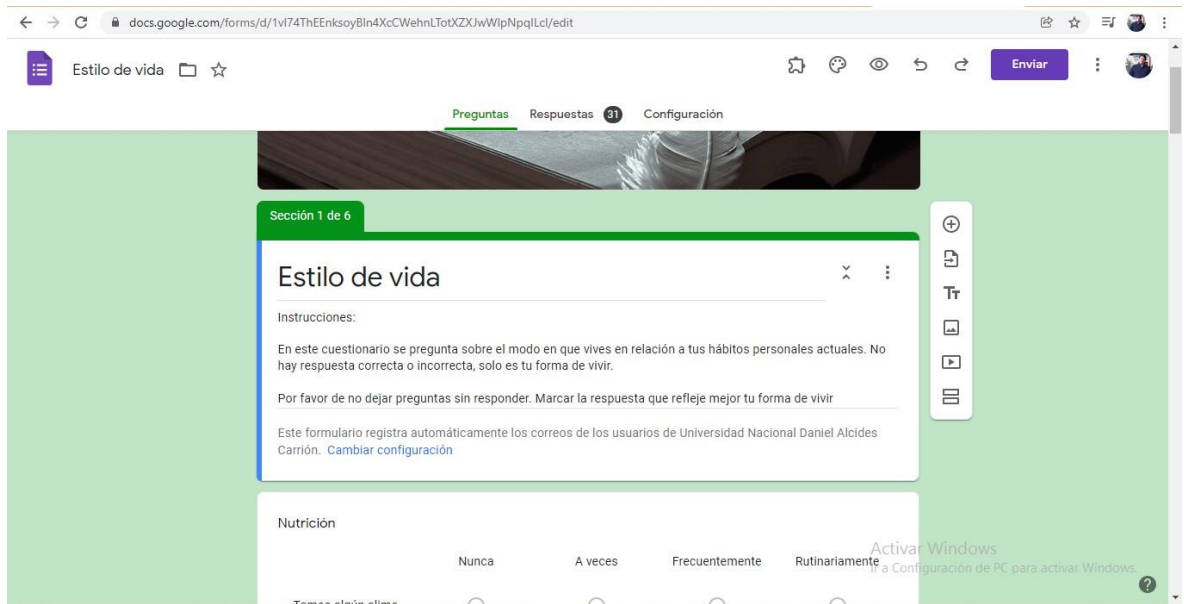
docs.google.com/forms/d/1vI74ThEEnksoyBln4XcCWehnLTotXZXJwWlpNpqlLcl/edit

Estilo de vida

Enviar

Preguntas Respuestas 31 Configuración

Sección 1 de 6

Estilo de vida

Instrucciones:

En este cuestionario se pregunta sobre el modo en que vives en relación a tus hábitos personales actuales. No hay respuesta correcta o incorrecta, solo es tu forma de vivir.

Por favor de no dejar preguntas sin responder. Marcar la respuesta que refleje mejor tu forma de vivir

Este formulario registra automáticamente los correos de los usuarios de Universidad Nacional Daniel Alcides Carrión. Cambiar configuración

Nutrición

Nunca A veces Frecuentemente Rutinariamente

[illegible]

Activar Windows
Ir a Configuración de PC para activar Windows.